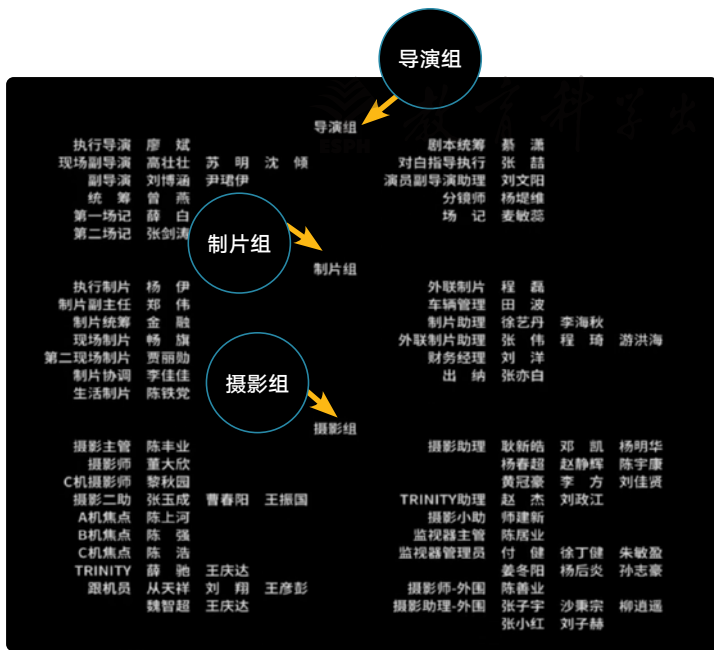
导演组

导演组

执行导演 廖斌
现场副导演 高壮壮 苏明 沈倾
副导演 刘博涵 尹珺伊
统筹 曾燕
第一场记 薛白
第二场记 张剑涛

剧本统筹 荔潇
对白指导执行 张喆
演员副导演助理 刘文阳
分镜师 杨堤维
场记 麦敏蕊

制片组

制片组

执行制片 杨伊
制片副主任 郑伟
制片统筹 金融
现场制片 畅旗
第二现场制片 贾丽勋
制片协调 李佳佳
生活制片 陈铁党

外联制片 程磊
车辆管理 田波
制片助理 徐艺丹 李海秋
外联制片助理 张伟 程琦 游洪海
财务经理 刘洋
出纳 张亦白

摄影组

摄影组

摄影主管 陈丰业
摄影师 董大欣
C机摄影师 黎秋园
摄影二助 张玉成 曹春阳 王振国
A机焦点 陈上河
B机焦点 陈强
C机焦点 陈浩
TRINITY 薛驰 王庆达
跟机员 从天祥 刘翔 王彦彭
魏智超 王庆达

摄影助理 耿新皓 邓凯 杨明华
杨春超 赵静辉 陈宇康
黄冠豪 李方 刘佳贤
TRINITY助理 赵杰 刘政江
摄影小助 师建新
监视器主管 陈居业
监视器管理员 付健 徐丁健 朱敏盈
姜冬阳 杨后炎 孙志豪
摄影师-外国 陈善业
摄影助理-外国 张子宇 沙秉宗 柳逍遥
张小红 刘子赫